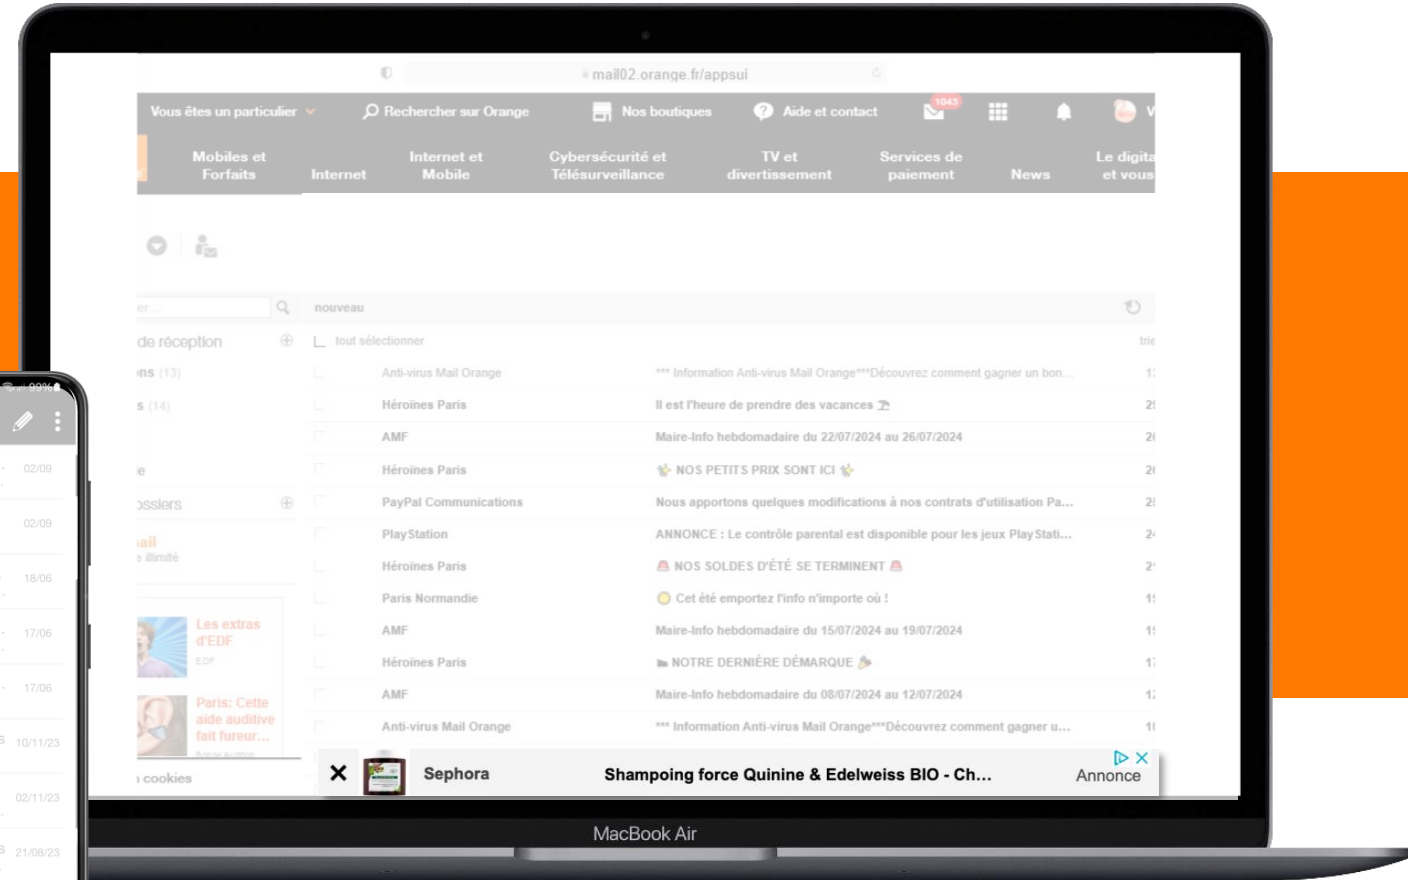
mail02.orange.fr/appsui

Vous êtes un particulier Rechercher sur Orange Nos boutiques Aide et contact 1043 V

Mobiles et Forfaits Internet Internet et Mobile Cybersécurité et Télésurveillance TV et divertissement Services de paiement News Le digital et vous

nouveau

de réception
ns (13)
s (14)
e
ossiers
ail
illimité

tout sélectionner

tri

| | | |
|---|---|---|
| Anti-virus Mail Orange | *** Information Anti-virus Mail Orange***Découvrez comment gagner un bon... | 1 |
| Héroïnes Paris | Il est l'heure de prendre des vacances | 2 |
| AMF | Maire-Info hebdomadaire du 22/07/2024 au 26/07/2024 | 2 |
| Héroïnes Paris | NOS PETITS PRIX SONT ICI | 2 |
| PayPal Communications | Nous apportons quelques modifications à nos contrats d'utilisation Pa... | 2 |
| PlayStation | ANNONCE : Le contrôle parental est disponible pour les jeux PlayStati... | 2 |
| Héroïnes Paris | NOS SOLDES D'ÉTÉ SE TERMINENT | 2 |
| Paris Normandie | Cet été emportez l'info n'importe où ! | 1 |
| AMF | Maire-Info hebdomadaire du 15/07/2024 au 19/07/2024 | 1 |
| Héroïnes Paris | NOTRE DERNIÈRE DÉMARQUE | 1 |
| AMF | Maire-Info hebdomadaire du 08/07/2024 au 12/07/2024 | 1 |
| Anti-virus Mail Orange | *** Information Anti-virus Mail Orange***Découvrez comment gagner u... | 1 |

Les extras d'EDF
EDF

Paris: Cette aide auditive fait fureur...

cookies

Sephora Shampoing force Quinine & Edelweiss BIO - Ch... Annonce

99%
02/09
02/09
18/06
17/06
17/06
10/11/23
02/11/23
21/08/23

MacBook Air